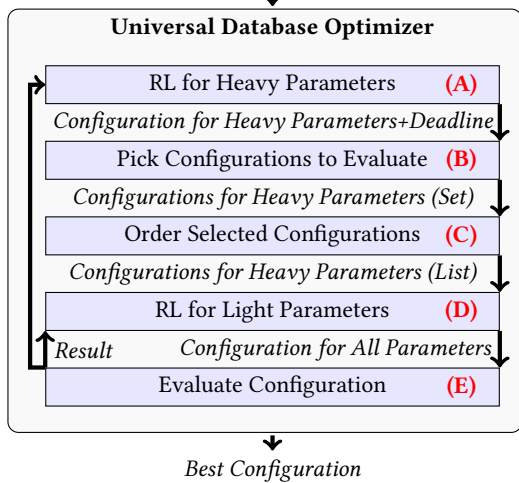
Universal Database Optimizer

RL for Heavy Parameters (A)

Configuration for Heavy Parameters+Deadline

Pick Configurations to Evaluate (B)

Configurations for Heavy Parameters (Set)

Order Selected Configurations (C)

Configurations for Heavy Parameters (List)

RL for Light Parameters (D)

Result

Configuration for All Parameters

Evaluate Configuration (E)

Best Configuration